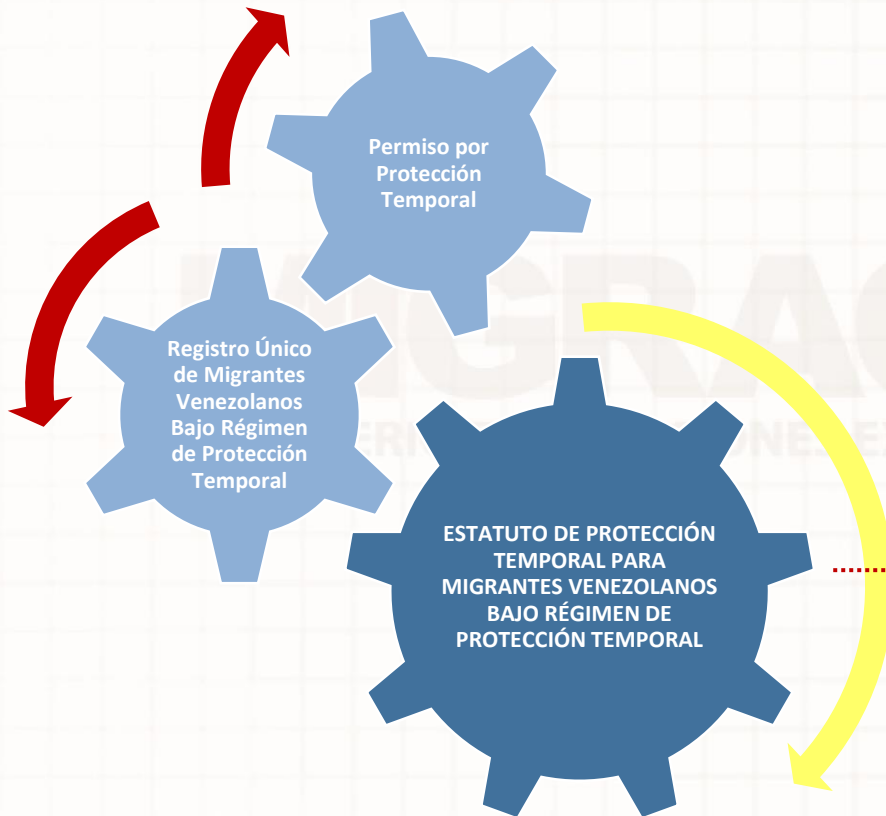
Permiso por Protección Temporal

Registro Único de Migrantes Venezolanos Bajo Régimen de Protección Temporal

ESTATUTO DE PROTECCIÓN TEMPORAL PARA MIGRANTES VENEZOLANOS BAJO RÉGIMEN DE PROTECCIÓN TEMPORAL